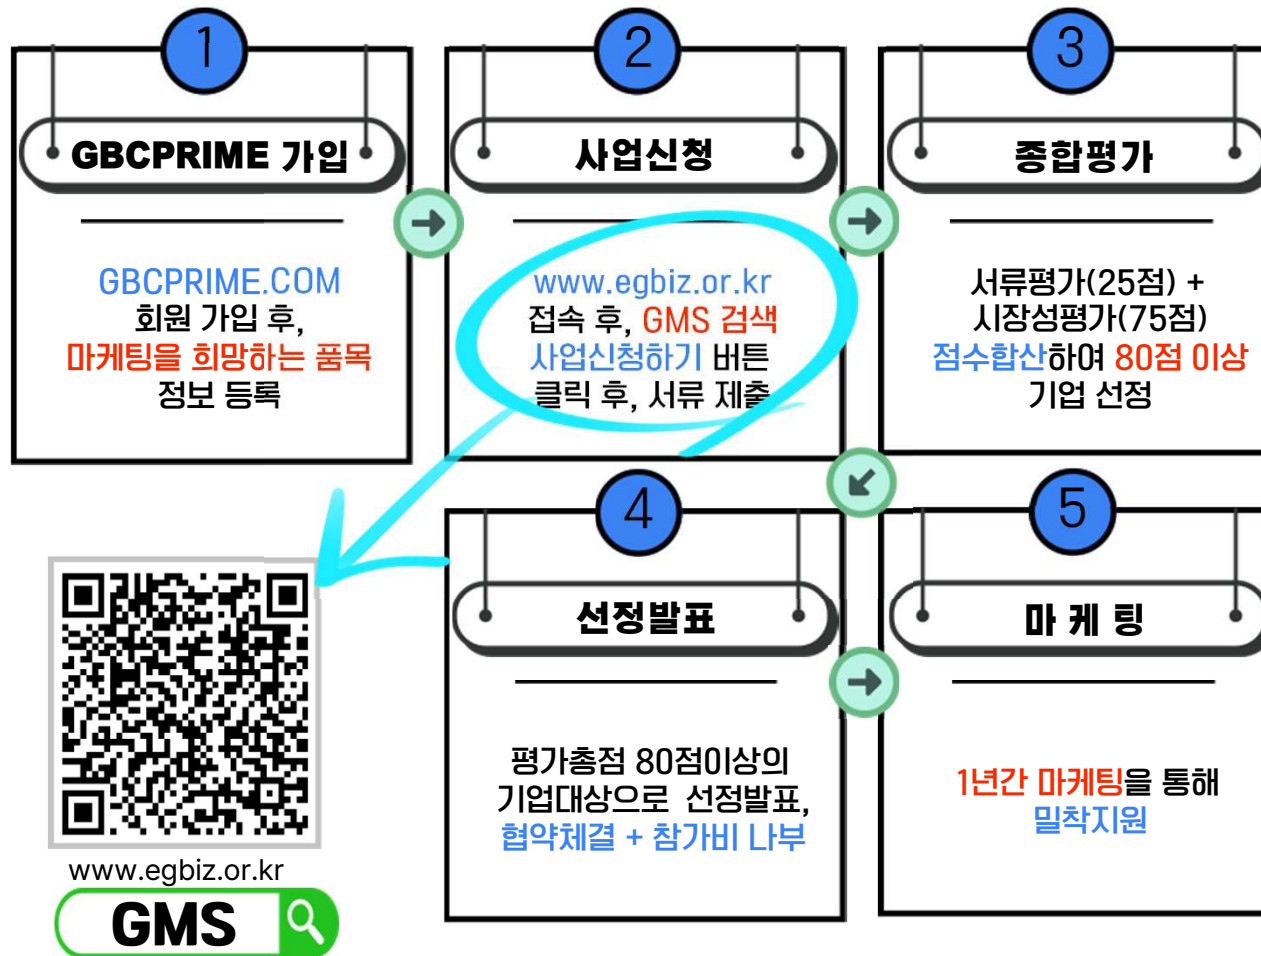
1

GBCPRIME 가입

GBCPRIME.COM
회원 가입 후,
마케팅을 희망하는 품목
정보 등록

2

사업신청

www.egbiz.or.kr
접속 후, GMS 검색
사업신청하기 버튼
클릭 후, 서류 제출

3

종합평가

서류평가(25점) +
시장성평가(75점)
점수합산하여 80점 이상
기업 선정

4

선정발표

평가총점 80점이상의
기업대상으로 선정발표,
협약체결 + 참가비 나부

5

마 케 팅

1년간 마케팅을 통해
밀착지원

www.egbiz.or.kr

GMS